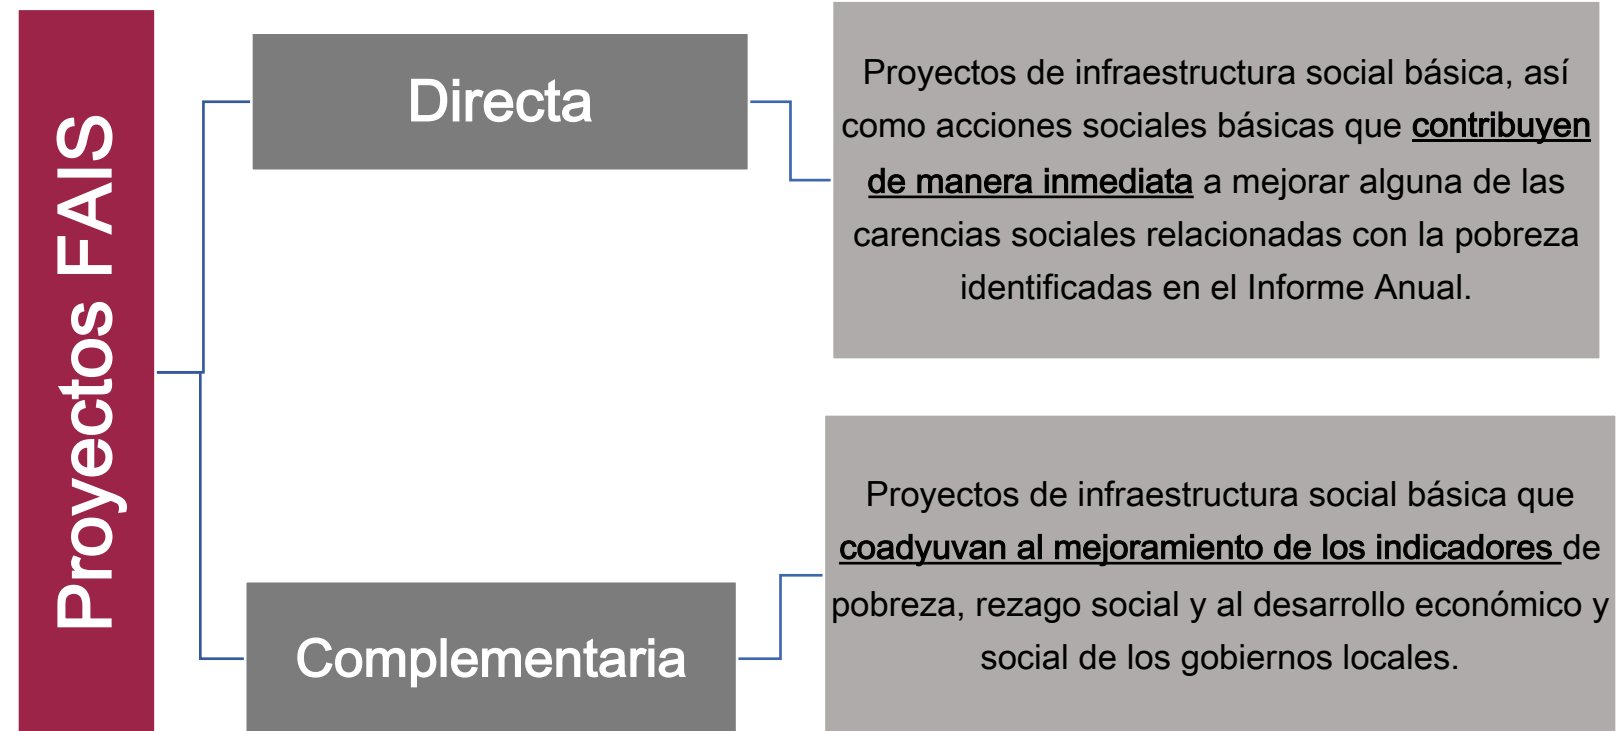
Proyectos FAIS

Directa

Proyectos de infraestructura social básica, así como acciones sociales básicas que contribuyen de manera inmediata a mejorar alguna de las carencias sociales relacionadas con la pobreza identificadas en el Informe Anual.

Complementaria

Proyectos de infraestructura social básica que coadyuvan al mejoramiento de los indicadores de pobreza, rezago social y al desarrollo económico y social de los gobiernos locales.